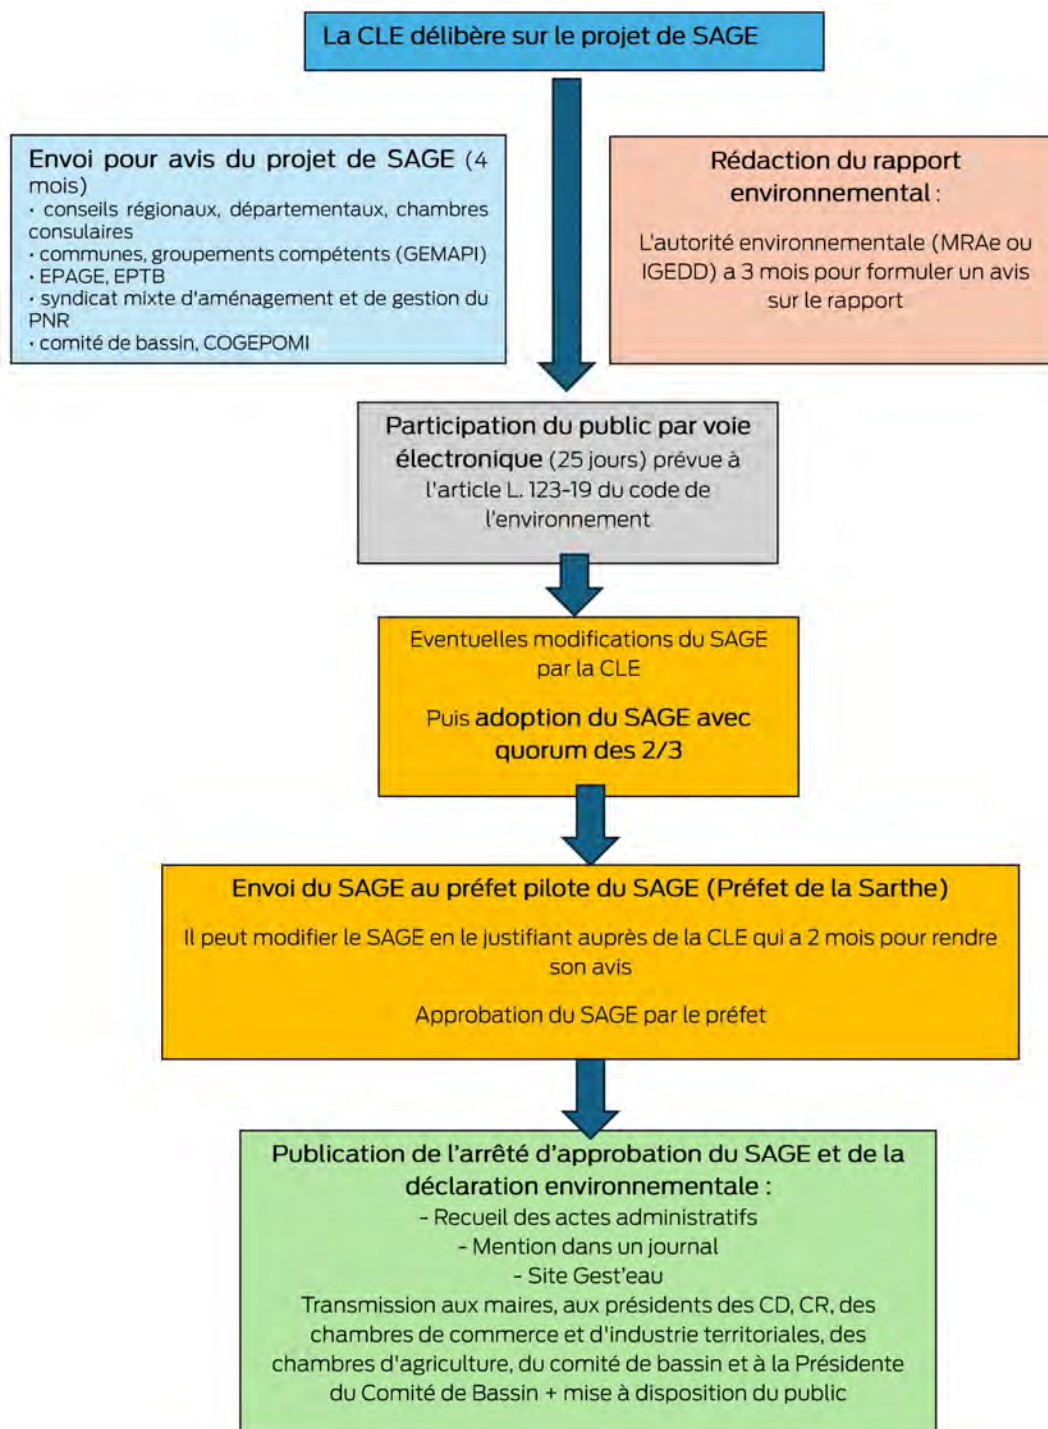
La CLE délibère sur le projet de SAGE

Envoi pour avis du projet de SAGE (4 mois)
· conseils régionaux, départementaux, chambres consulaires
· communes, groupements compétents (GEMAPI)
· EPAGE, EPTB
· syndicat mixte d'aménagement et de gestion du PNR
· comité de bassin, COGEPOMI

Rédaction du rapport environnemental :

L'autorité environnementale (MRAe ou IGEDD) a 3 mois pour formuler un avis sur le rapport

Participation du public par voie électronique (25 jours) prévue à l'article L. 123-19 du code de l'environnement

Eventuelles modifications du SAGE par la CLE

Puis adoption du SAGE avec quorum des 2/3

Envoi du SAGE au préfet pilote du SAGE (Préfet de la Sarthe)

Il peut modifier le SAGE en le justifiant auprès de la CLE qui a 2 mois pour rendre son avis

Approbation du SAGE par le préfet

Publication de l'arrêté d'approbation du SAGE et de la déclaration environnementale :
- Recueil des actes administratifs
- Mention dans un journal
- Site Gest'eau
Transmission aux maires, aux présidents des CD, CR, des chambres de commerce et d'industrie territoriales, des chambres d'agriculture, du comité de bassin et à la Présidente du Comité de Bassin + mise à disposition du public